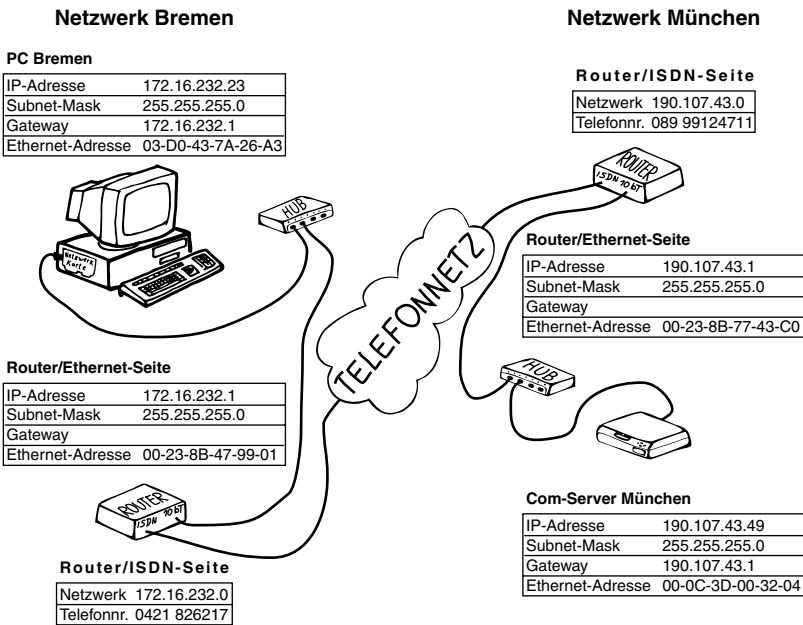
Netzwerk Bremen

PC Bremen

| IP-Adresse | 172.16.232.23 |
|---|---|
| Subnet-Mask | 255.255.255.0 |
| Gateway | 172.16.232.1 |
| Ethernet-Adresse | 03-D0-43-7A-26-A3 |

Netzwerk Karte

HUB

Router/Ethernet-Seite

| IP-Adresse | 172.16.232.1 |
|---|---|
| Subnet-Mask | 255.255.255.0 |
| Gateway | |
| Ethernet-Adresse | 00-23-8B-47-99-01 |

ROUTER
ISDN 10 bT

Router/ISDN-Seite

| Netzwerk | 172.16.232.0 |
|---|---|
| Telefonnr. | 0421 826217 |

TELEFONNETZ

Netzwerk München

Router/ISDN-Seite

| Netzwerk | 190.107.43.0 |
|---|---|
| Telefonnr. | 089 99124711 |

ROUTER
ISDN 10 bT

Router/Ethernet-Seite

| IP-Adresse | 190.107.43.1 |
|---|---|
| Subnet-Mask | 255.255.255.0 |
| Gateway | |
| Ethernet-Adresse | 00-23-8B-77-43-C0 |

HUB

Com-Server München

| IP-Adresse | 190.107.43.49 |
|---|---|
| Subnet-Mask | 255.255.255.0 |
| Gateway | 190.107.43.1 |
| Ethernet-Adresse | 00-0C-3D-00-32-04 |